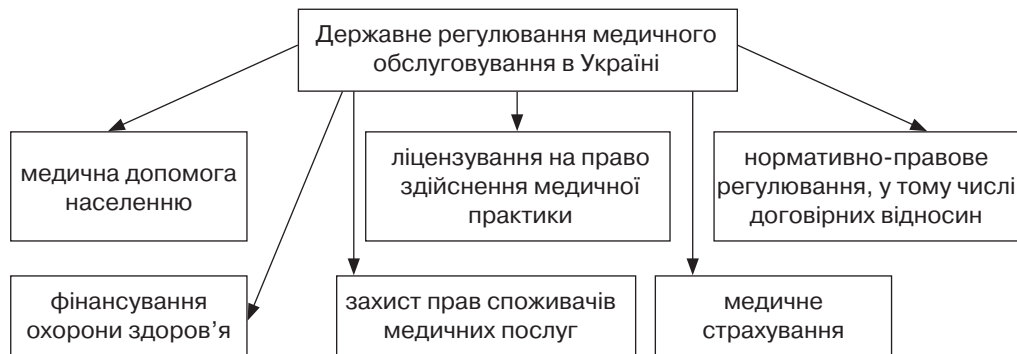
Державне регулювання медичного обслуговування в Україні

медична допомога населенню

ліцензування на право здійснення медичної практики

нормативно-правове регулювання, у тому числі договірних відносин

фінансування охорони здоров’я

захист прав споживачів медичних послуг

медичне страхування